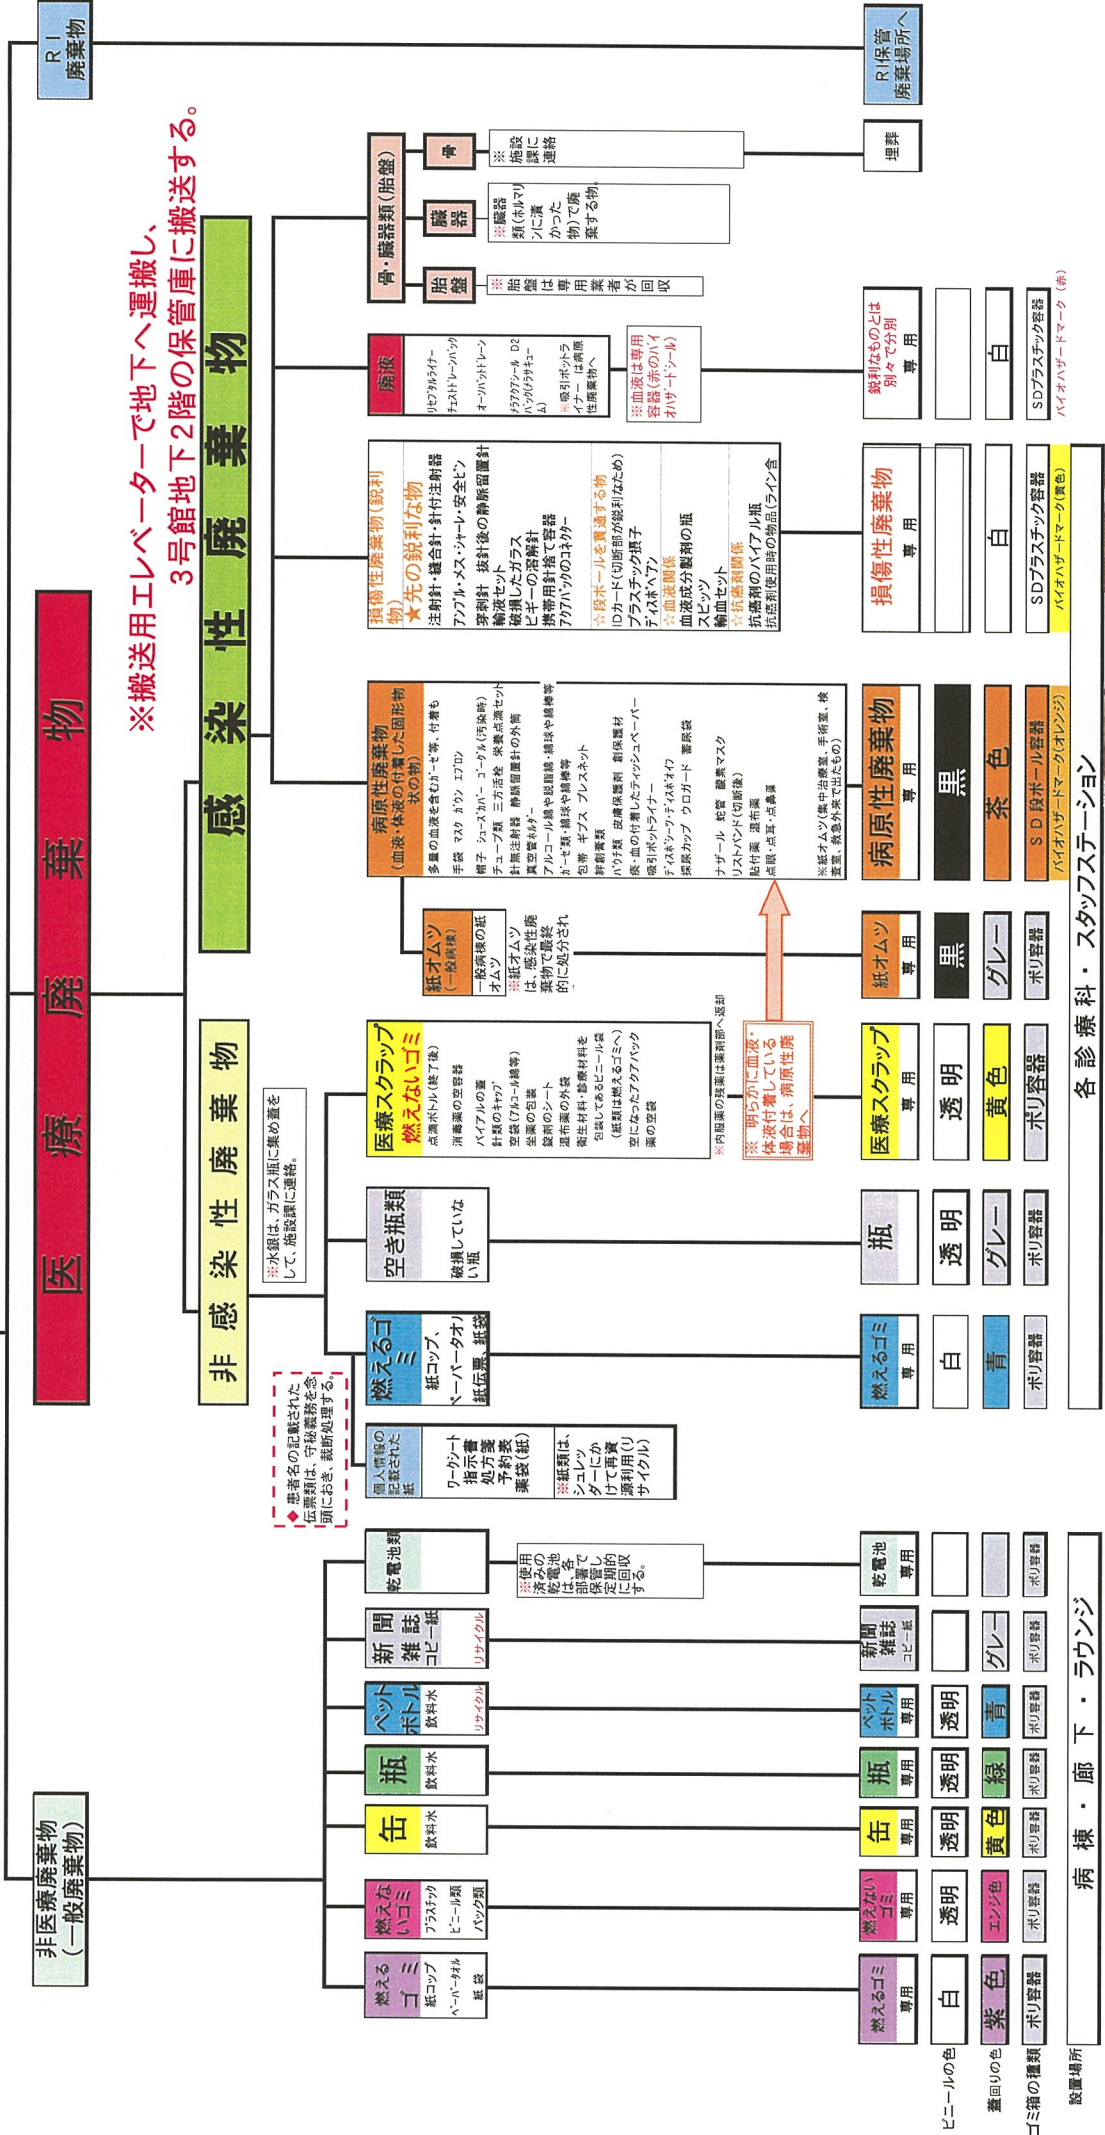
RI廃棄物

RI保管廃棄場所へ

※搬送用エレベーターで地下へ運搬し、3号館地下2階の保管庫に搬送する。

医療廃棄物

感染性廃棄物

骨・臓器類(胎盤)

骨

※施設課に連絡

埋葬

臓器

※臓器類(ホルマリンに漬かった物)で廃棄する物。

胎盤

※胎盤は専用業者が回収

廃液

リセプタルライナー
チェストドレーンバック
オーパントドレーン
メラアクアシール D2バック(メラサキューム)
※吸引ボットライナーは病原性廃棄物へ

※血液は専用容器(赤のバイオハザードシール)

鋭利なものとは別々で分別 専用

白

SDプラスチック容器

バイオハザードマーク(赤)

損傷性廃棄物(鋭利物)

★先の鋭利な物
注射針・縫合針・針付注射器
アンプル・メス・シャーレ・安全ピン
穿刺針 抜針後の静脈留置針
輸液セット
破損したガラス
ピギーの溶解針
携帯用針捨て容器
アクアパックのコネクター

☆段ボールを貫通する物
IDカード(切断部分が鋭利なため)
プラスチック鉗子
ディスペアン

☆血液関係
血液成分製剤の瓶
スピッツ
輸血セット

☆抗癌剤関係
抗癌剤のバイアル瓶
抗癌剤使用時の物品(ライン含)

損傷性廃棄物 専用

白

SDプラスチック容器

バイオハザードマーク(黄色)

病原性廃棄物
(血液・体液の付着した固形物状の物)

多量の血液を含むガーゼ等、付着も
手袋 マスク ガウン エプロン
帽子 シューズカバー ゴーグル(汚染時)
チューブ類 三方活栓 炭素点滴セット
針無注射器 静脈留置針の外筒
真空管ホルダー
アルコール綿や脱脂綿・綿球や綿棒等
ガーゼ類・綿球や綿棒等
包帯 ギプス プレスネット
幹創膏類
パウチ類 皮膚保護剤 創保護材
痰・血の付着したティッシュペーパー
吸引ボットライナー
ディスポシーツ・ディスポオイフ
採尿カップ ウロガード 蓄尿袋
ナザール 蛇管 酸素マスク
リストバンド(切断後)
貼付薬 湿布薬
点眼・点耳・点鼻薬

※紙オムツ(集中治療室、手術室、検査室、救急外来で出たもの)

病原性廃棄物 専用

黒

茶色

SD段ボール容器

バイオハザードマーク(オレンジ)

紙オムツ(一般病棟)

一般病棟の紙オムツ
※紙オムツは、感染性廃棄物で最終的に処分され

紙オムツ 専用

黒

グレー

ポリ容器

非感染性廃棄物

※水銀は、ガラス瓶に集め蓋をして、施設課に連絡。

医療スクラップ 燃えないゴミ

点滴ボトル(終了後)
消毒薬の空容器
バイアルの蓋
計器のキャップ
空袋(アルコール綿等)
坐薬の包装
錠剤のシート
湿布薬の外袋
衛生材料・診療材料を包装してあるビニール袋
(紙類は燃えるゴミへ)
空になったアクアパック
薬の空袋

※内服薬の残薬は薬剤部へ返却

※明らかに血液・体液付着している場合は、病原性廃棄物へ

医療スクラップ 専用

透明

黄色

ポリ容器

空き瓶類

破損していない瓶

瓶

透明

グレー

ポリ容器

燃えるゴミ

紙コップ、ペーパータオル
紙伝票、紙袋

燃えるゴミ 専用

白

青

ポリ容器

個人情報の記載された紙

ワークシート
指示書
処方箋
予約表
薬袋(紙)

※紙類は、シュレッダーにかけて再資源利用(リサイクル)

◆患者名の記載された伝票類は、守秘義務を念頭におき、裁断処理する。

各診療科・スタッフステーション

非医療廃棄物(一般廃棄物)

乾電池類

※使用済みの乾電池は各部署で保管し、定期的に回収する。

乾電池 専用

ポリ容器

新聞 雑誌 コピー紙

リサイクル

新聞 雑誌 コピー紙

グレー

ポリ容器

ペットボトル

飲料水

リサイクル

ペットボトル 専用

透明

青

ポリ容器

瓶

飲料水

瓶 専用

透明

緑

ポリ容器

缶

飲料水

缶 専用

透明

黄色

ポリ容器

燃えないゴミ

プラスチック
ビニール類
パック類

燃えないゴミ 専用

透明

エンジ色

ポリ容器

燃えるゴミ

紙コップ
ペーパータオル
紙袋

燃えるゴミ 専用

白

紫色

ポリ容器

病棟・廊下・ラウンジ

ビニールの色

蓋回りの色

ゴミ箱の種類

設置場所